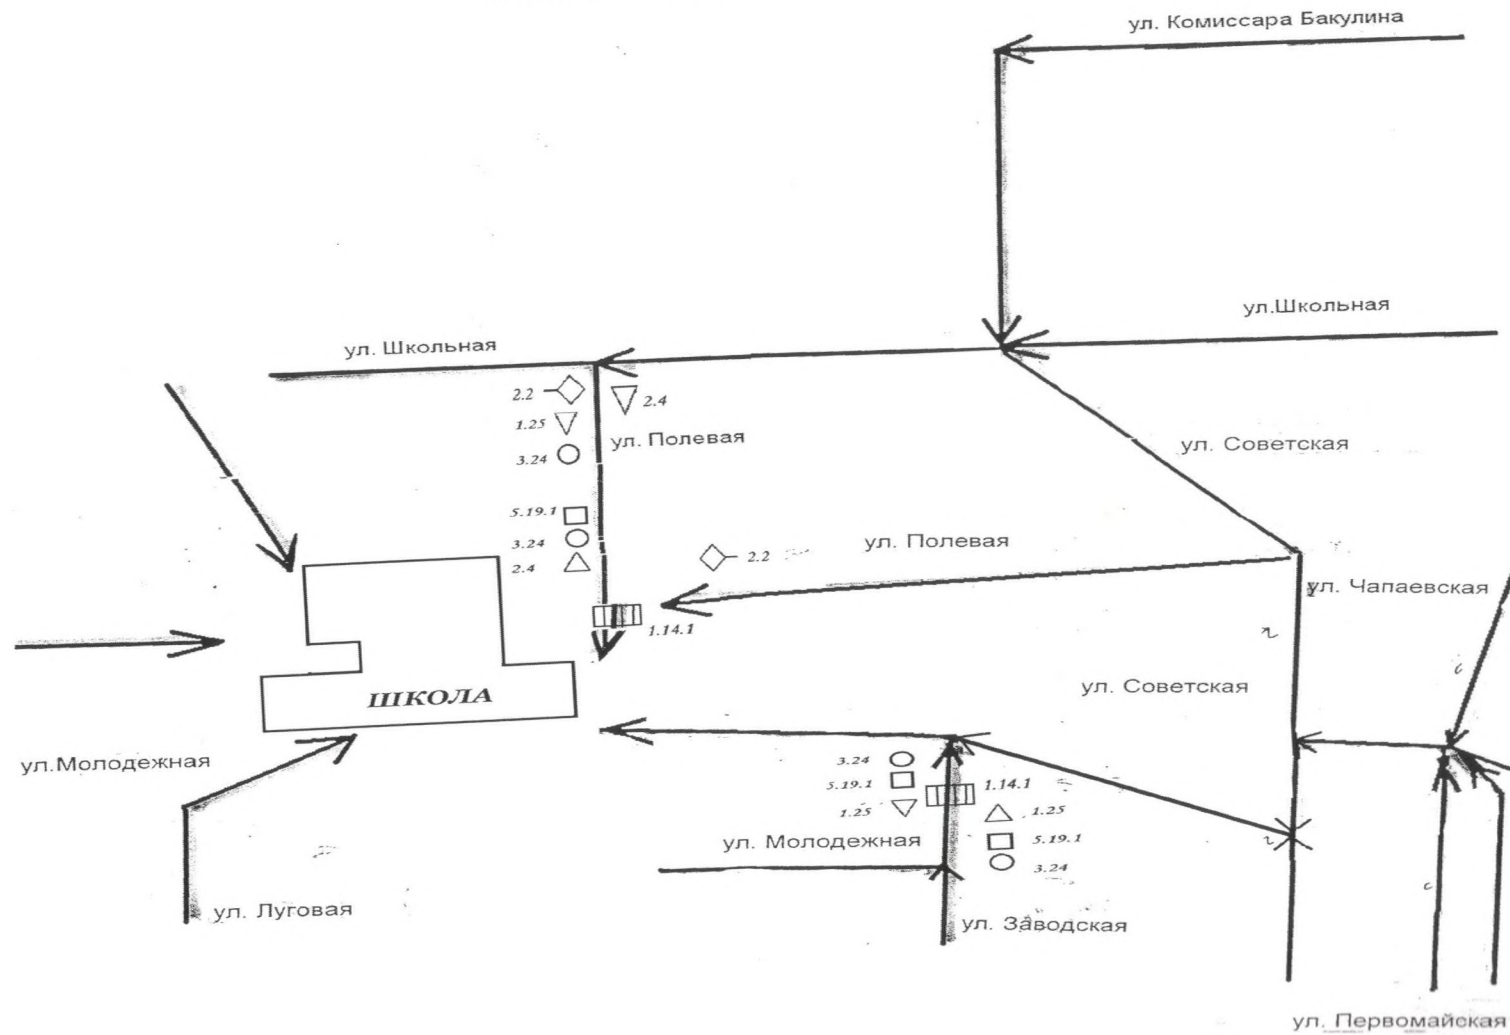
ул. Комиссара Бакулина

ул.Школьная

ул. Школьная

2.2

2.4

1.25

ул. Полевая

3.24

ул. Советская

5.19.1

3.24

2.2

ул. Полевая

2.4

ул. Чапаевская

1.14.1

ул. Советская

ШКОЛА

ул.Молодежная

3.24

5.19.1

1.14.1

1.25

1.25

ул. Молодежная

5.19.1

3.24

ул. Луговая

ул. Заводская

ул. Первомайская